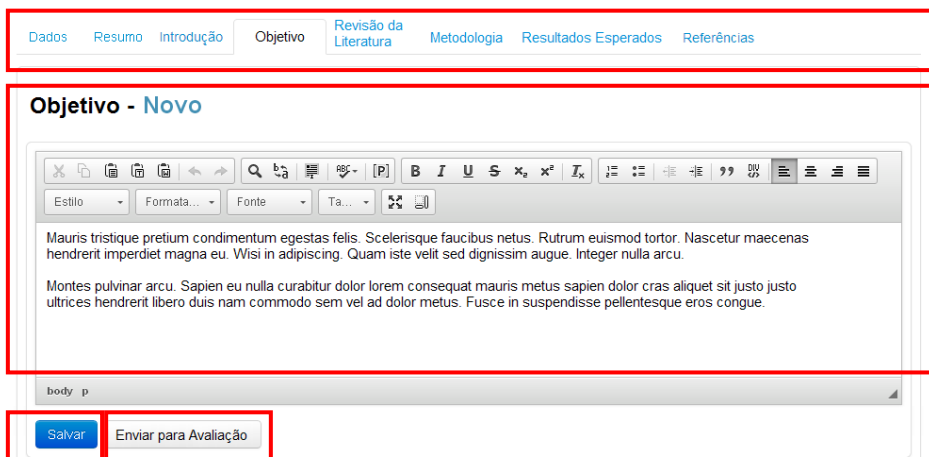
Dados Resumo Introdução Objetivo Revisão da Literatura Metodologia Resultados Esperados Referências

Objetivo - Novo

Estilo Formata... Fonte Ta...

Mauris tristique pretium condimentum egestas felis. Scelerisque faucibus netus. Rutrum euismod tortor. Nascetur maecenas hendrerit imperdiet magna eu. Wisi in adipiscing. Quam iste velit sed dignissim augue. Integer nulla arcu.

Montes pulvinar arcu. Sapien eu nulla curabitur dolor lorem consequat mauris metus sapien dolor cras aliquet sit justo justo ultrices hendrerit libero duis nam commodo sem vel ad dolor metus. Fusce in suspendisse pellentesque eros congue.

body p

Salvar Enviar para Avaliação